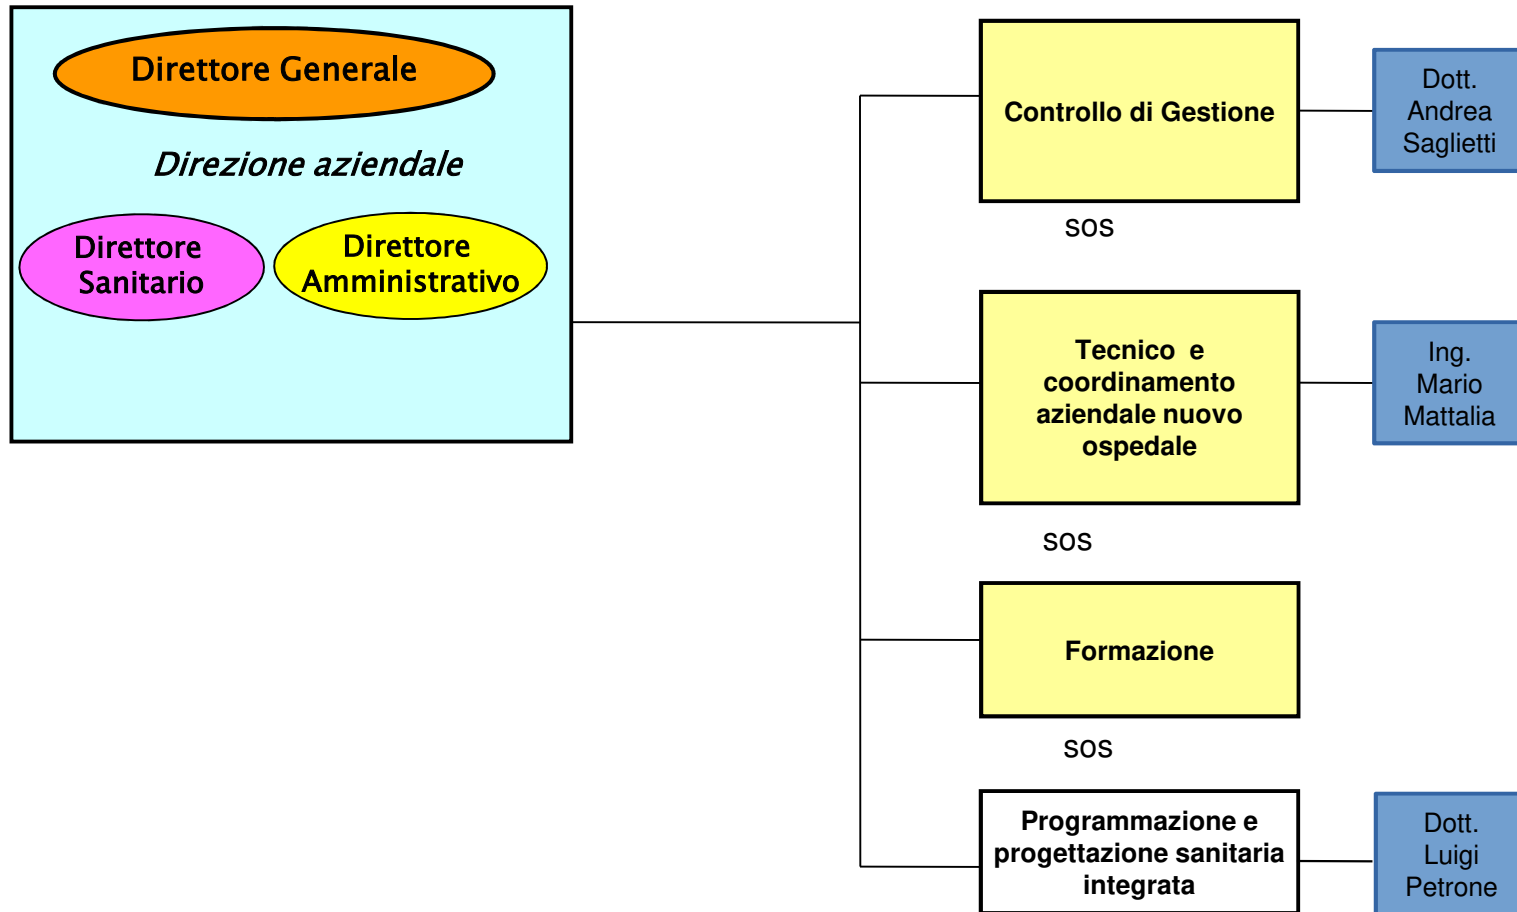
Direttore Generale

Direzione aziendale

Direttore Sanitario

Direttore Amministrativo

Controllo di Gestione

Dott. Andrea Saglietti

SOS

Tecnico e coordinamento aziendale nuovo ospedale

Ing. Mario Mattalia

SOS

Formazione

SOS

Programmazione e progettazione sanitaria integrata

Dott. Luigi Petrone